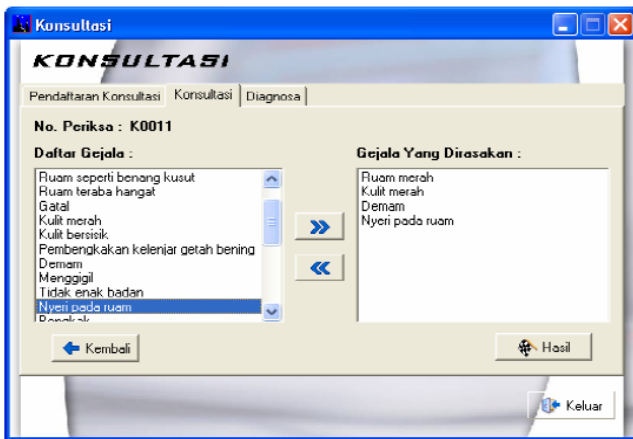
Konsultasi

KONSULTASI

Pendaftaran Konsultasi | Konsultasi | Diagnosa

No. Periksa : K0011

Daftar Gejala :

Ruam seperti benang kusut
Ruam teraba hangat
Gatal
Kulit merah
Kulit bersisik
Pembengkakan kelenjar getah bening
Demam
Menggigil
Tidak enak badan
Nyeri pada ruam
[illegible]

Gejala Yang Dirasakan :

Ruam merah
Kulit merah
Demam
Nyeri pada ruam

»

«

Kembali

Hasil

Keluar